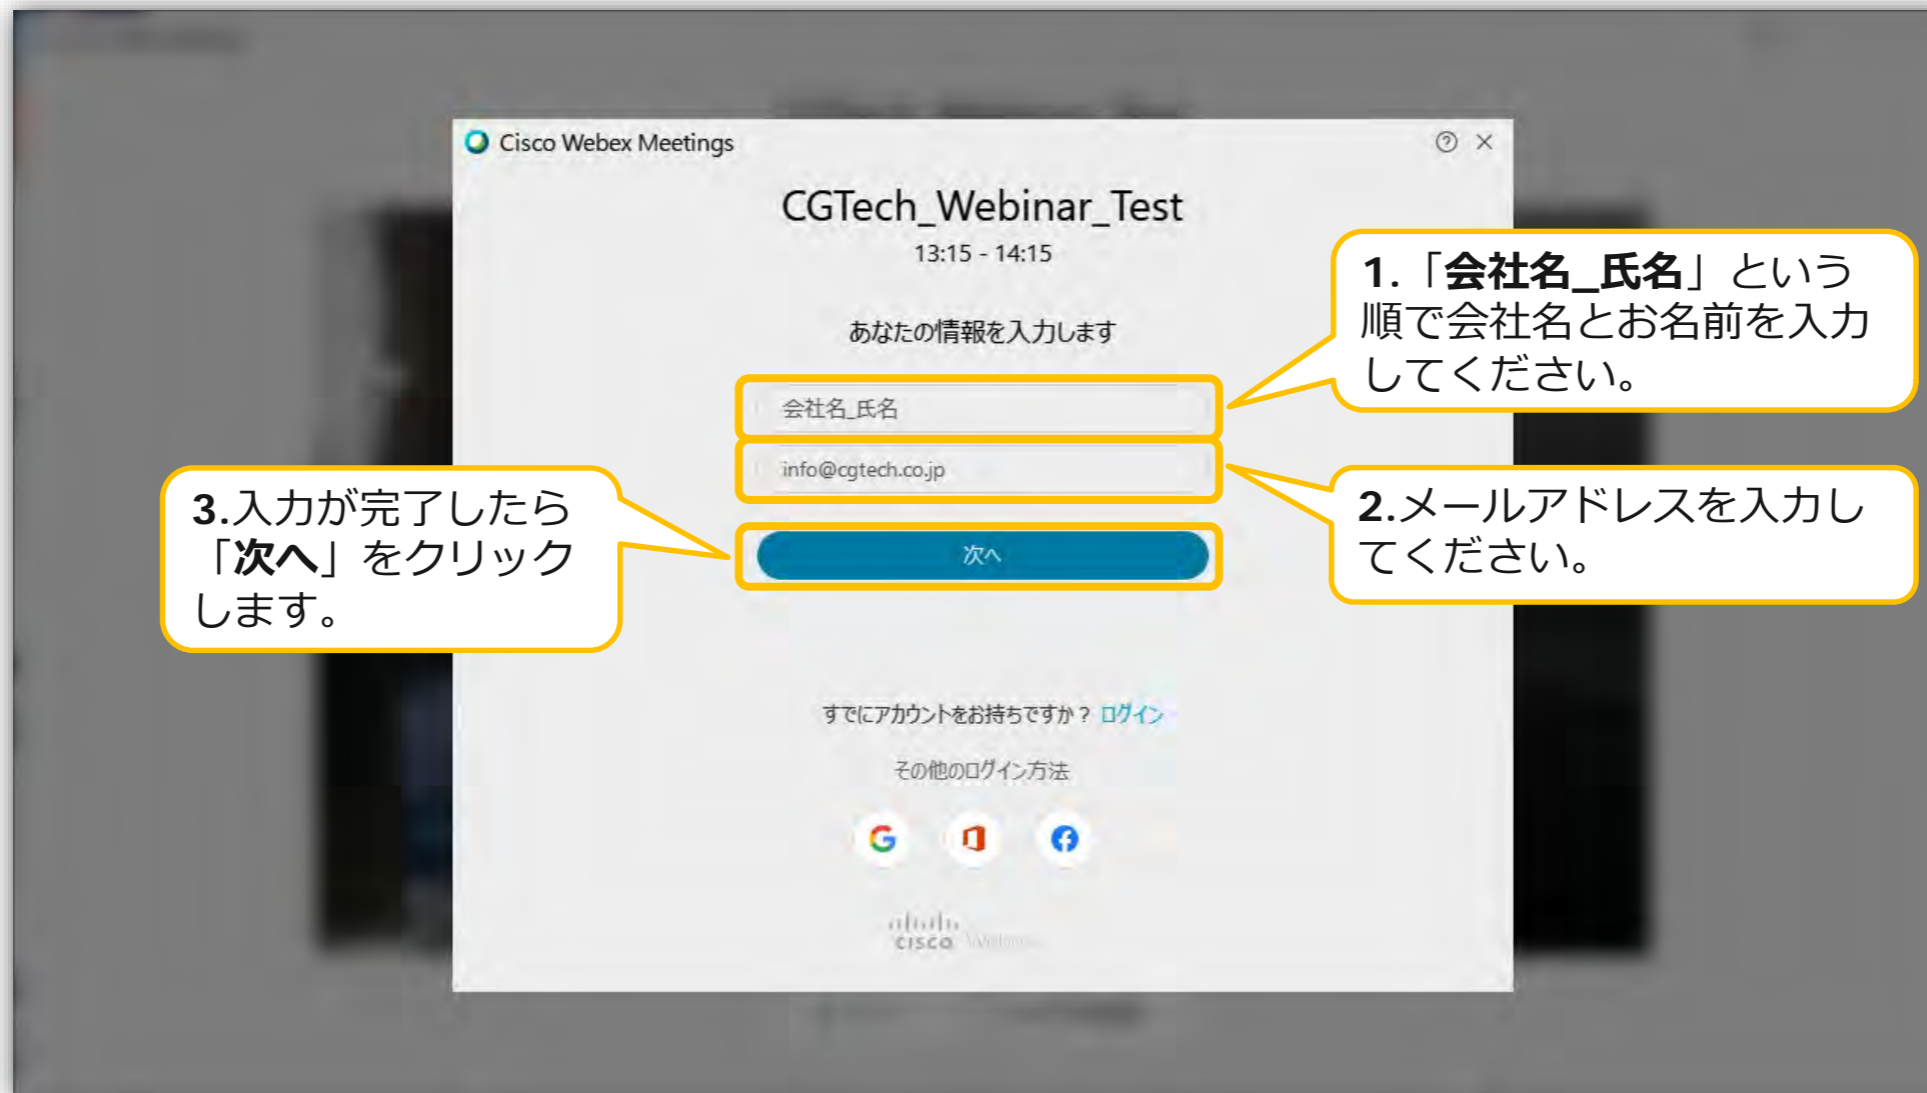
Cisco Webex Meetings

CGTech_Webinar_Test

13:15 - 14:15

あなたの情報を入力します

会社名_氏名

info@cgtech.co.jp

次へ

すでにアカウントをお持ちですか？ ログイン

その他のログイン方法

cisco Webex

1.「会社名_氏名」という順で会社名とお名前を入力してください。

2.メールアドレスを入力してください。

3.入力が完了したら「次へ」をクリックします。